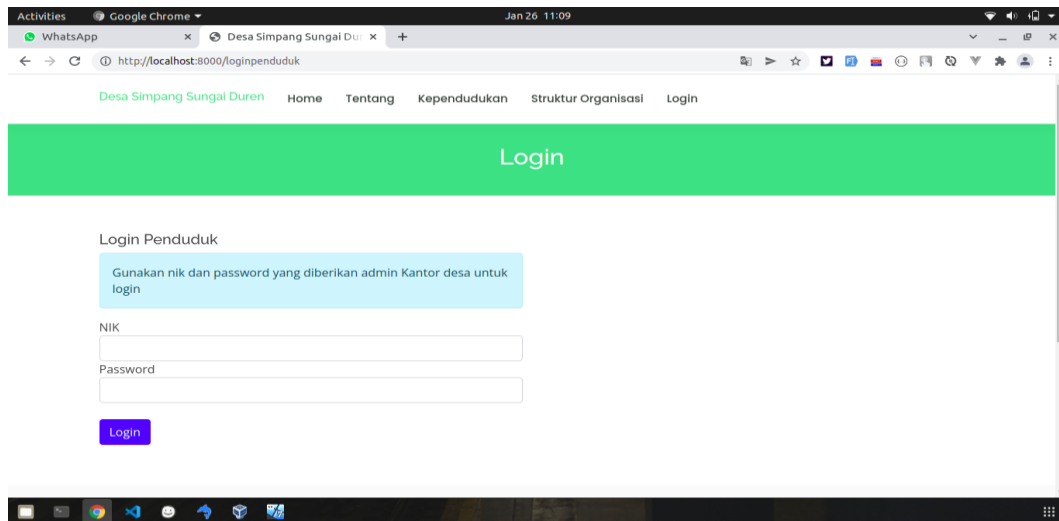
Activities Google Chrome ▾ Jan 26 11:09

WhatsApp ×
Desa Simpang Sungai Du ×
+

http://localhost:8000/loginpenduduk

Desa Simpang Sungai Duren Home Tentang Kependudukan Struktur Organisasi Login

Login

Login Penduduk

Gunakan nik dan password yang diberikan admin Kantor desa untuk login

NIK

Password

Login